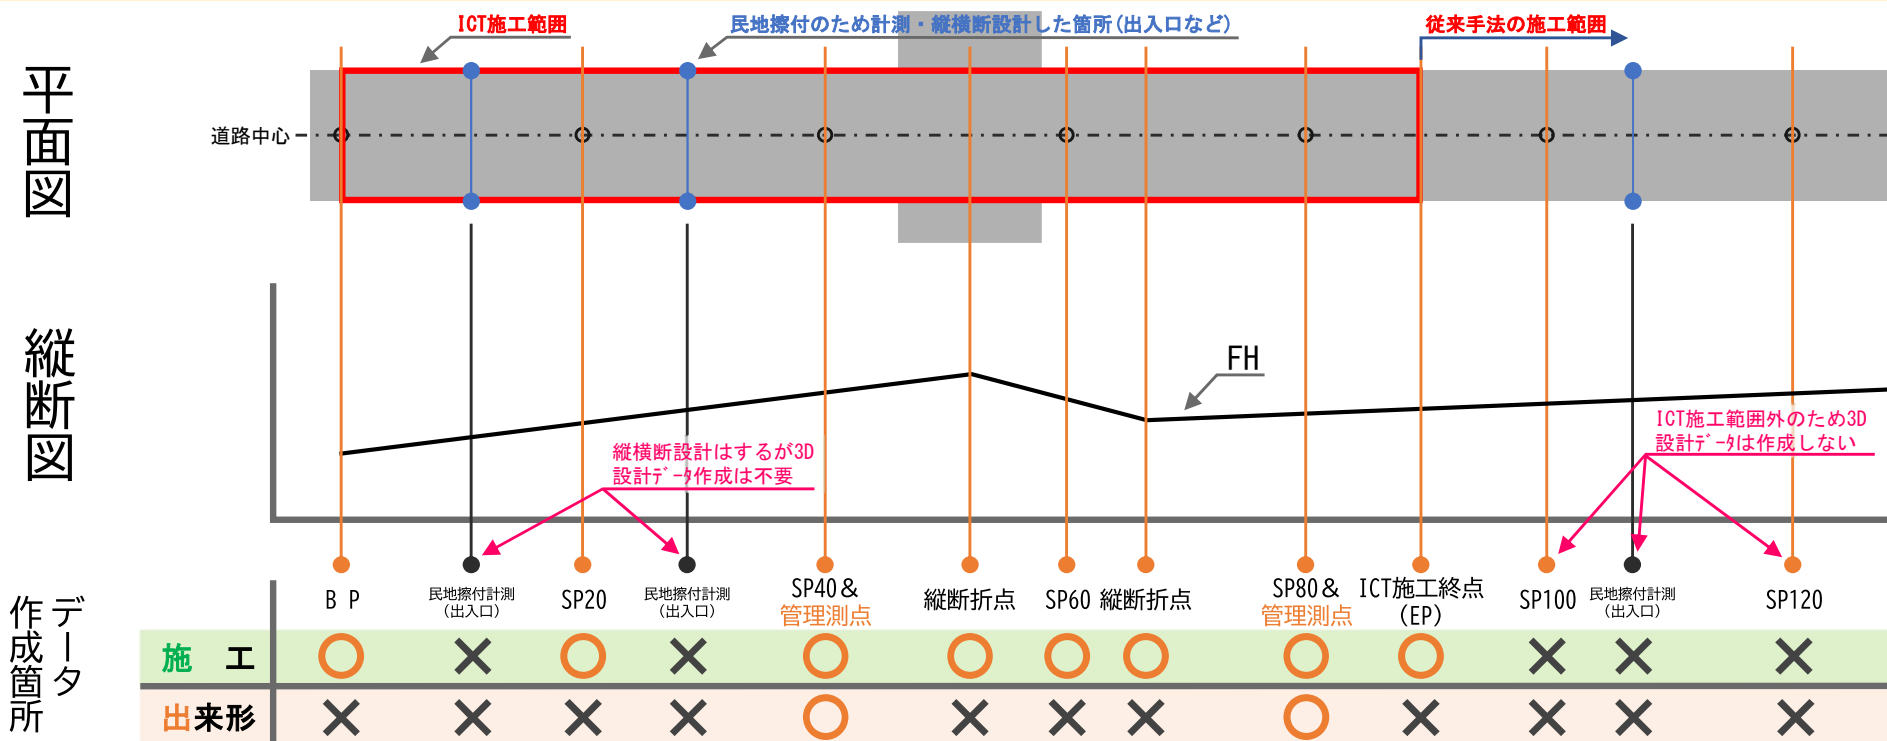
ICT施工範囲

民地擦付のため計測・縦横断設計した箇所(出入口など)

従来手法の施工範囲

平面図

道路中心

縦断図

FH

縦横断設計はするが3D設計データ作成は不要

ICT施工範囲外のため3D設計データは作成しない

データ作成箇所

| | BP | 民地擦付計測(出入口) | SP20 | 民地擦付計測(出入口) | SP40&管理測点 | 縦断折点 | SP60 | 縦断折点 | SP80&管理測点 | ICT施工終点(EP) | SP100 | 民地擦付計測(出入口) | SP120 |
|---|---|---|---|---|---|---|---|---|---|---|---|---|---|
| 施工 | ○ | × | ○ | × | ○ | ○ | ○ | ○ | ○ | ○ | × | × | × |
| 出来形 | × | × | × | × | ○ | × | × | × | ○ | × | × | × | × |